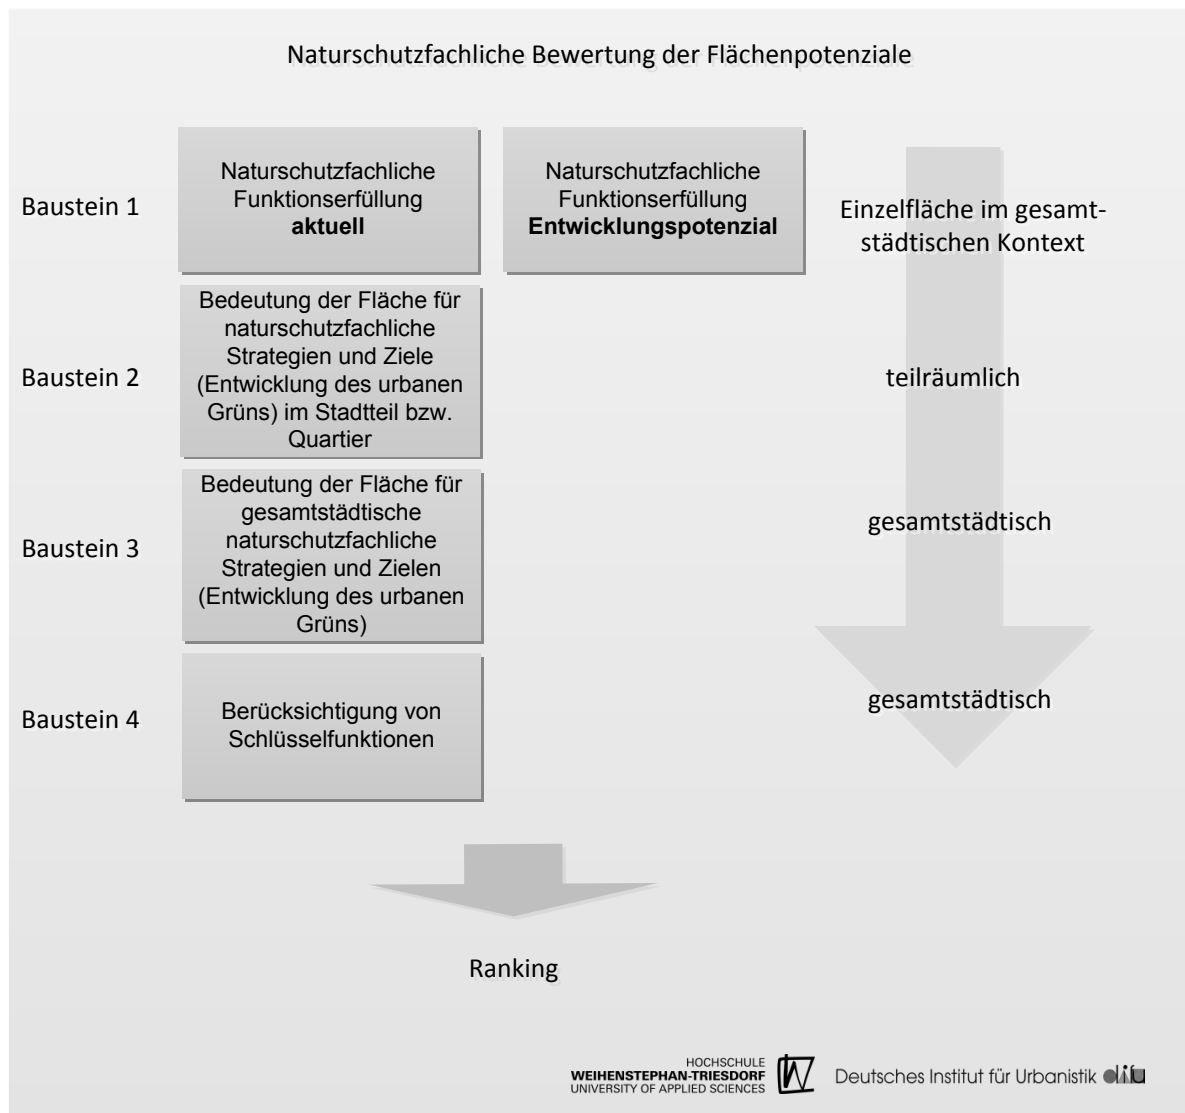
Naturschutzfachliche Bewertung der Flächenpotenziale

Baustein 1

Naturschutzfachliche Funktionserfüllung **aktuell**

Naturschutzfachliche Funktionserfüllung **Entwicklungspotenzial**

Einzelfläche im gesamtstädtischen Kontext

Baustein 2

Bedeutung der Fläche für naturschutzfachliche Strategien und Ziele (Entwicklung des urbanen Grüns) im Stadtteil bzw. Quartier

teilräumlich

Baustein 3

Bedeutung der Fläche für gesamtstädtische naturschutzfachliche Strategien und Zielen (Entwicklung des urbanen Grüns)

gesamtstädtisch

Baustein 4

Berücksichtigung von Schlüsselfunktionen

gesamtstädtisch

Ranking

HOCHSCHULE WEIHENSTEPHAN-TRIESDORF UNIVERSITY OF APPLIED SCIENCES

Deutsches Institut für Urbanistik difu